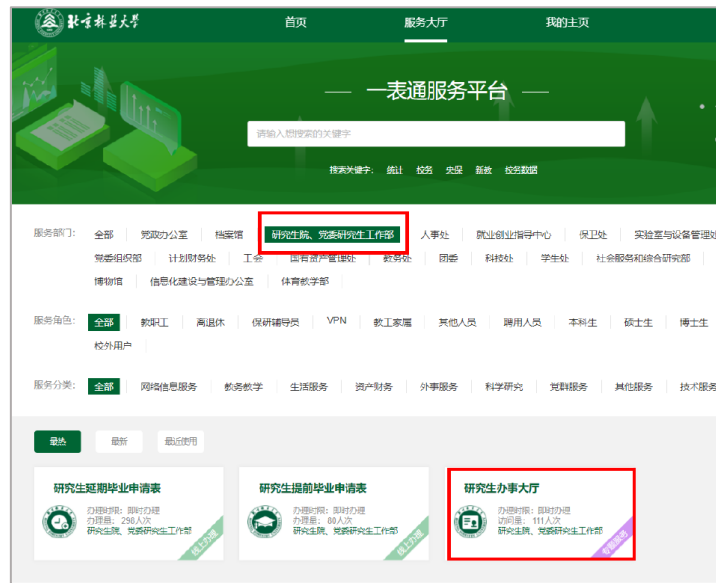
北京林业大学

首页 服务大厅 我的主页

— 一表通服务平台 —

请输入想搜索的关键字

搜索关键字： 统计 校务 安保 教务 校务数据

服务部门： 全部 党政办公室 档案馆 研究生院、党委研究生工作部 人事处 就业创业指导中心 保卫处 实验室与设备管理处 党委组织部 计划财务处 工会 国有资产管理处 教务处 团委 科技处 学生处 社会服务和综合研究部 博物馆 信息化建设与管理办公室 体育教学部

服务角色： 全部 教职工 离退休 保研辅导员 VPN 教工家属 其他人员 聘用人员 本科生 硕士生 博士生 校外用户

服务分类： 全部 网络信息服务 教务教学 生活服务 资产财务 外事服务 科学研究 党群服务 其他服务 技术服务

最热 最新 最近使用

研究生延期毕业申请表
办理时限：即时办理
办理量：290人次
研究生院、党委研究生工作部
线上办理

研究生提前毕业申请表
办理时限：即时办理
办理量：80人次
研究生院、党委研究生工作部
线上办理

研究生办事大厅
办理时限：即时办理
访问量：111人次
研究生院、党委研究生工作部
专题服务